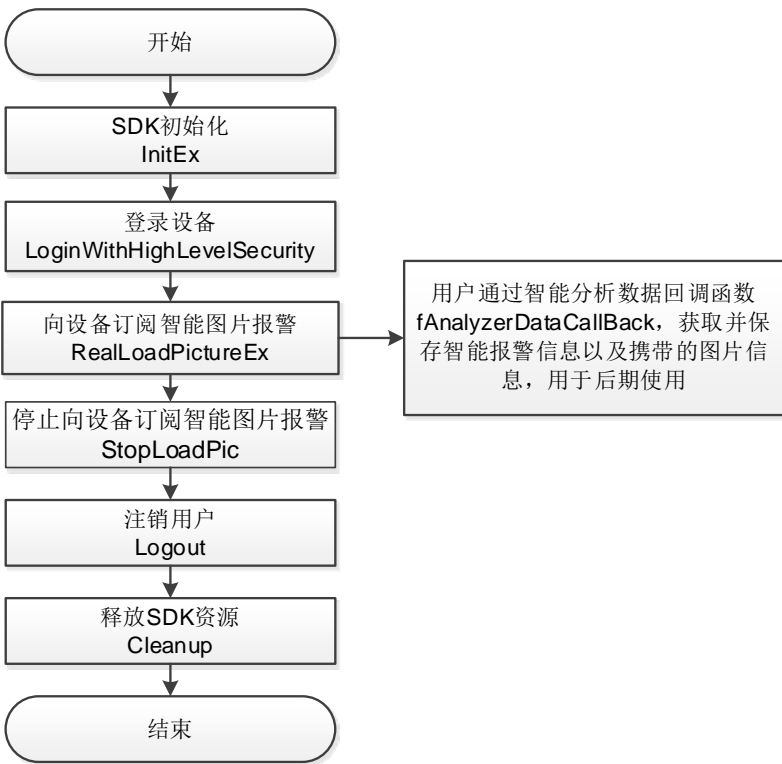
开始

SDK初始化
InitEx

登录设备
LoginWithHighLevelSecurity

向设备订阅智能图片报警
RealLoadPictureEx

用户通过智能分析数据回调函数fAnalyzerDataCallBack，获取并保存智能报警信息以及携带的图片信息，用于后期使用

停止向设备订阅智能图片报警
StopLoadPic

注销用户
Logout

释放SDK资源
Cleanup

结束